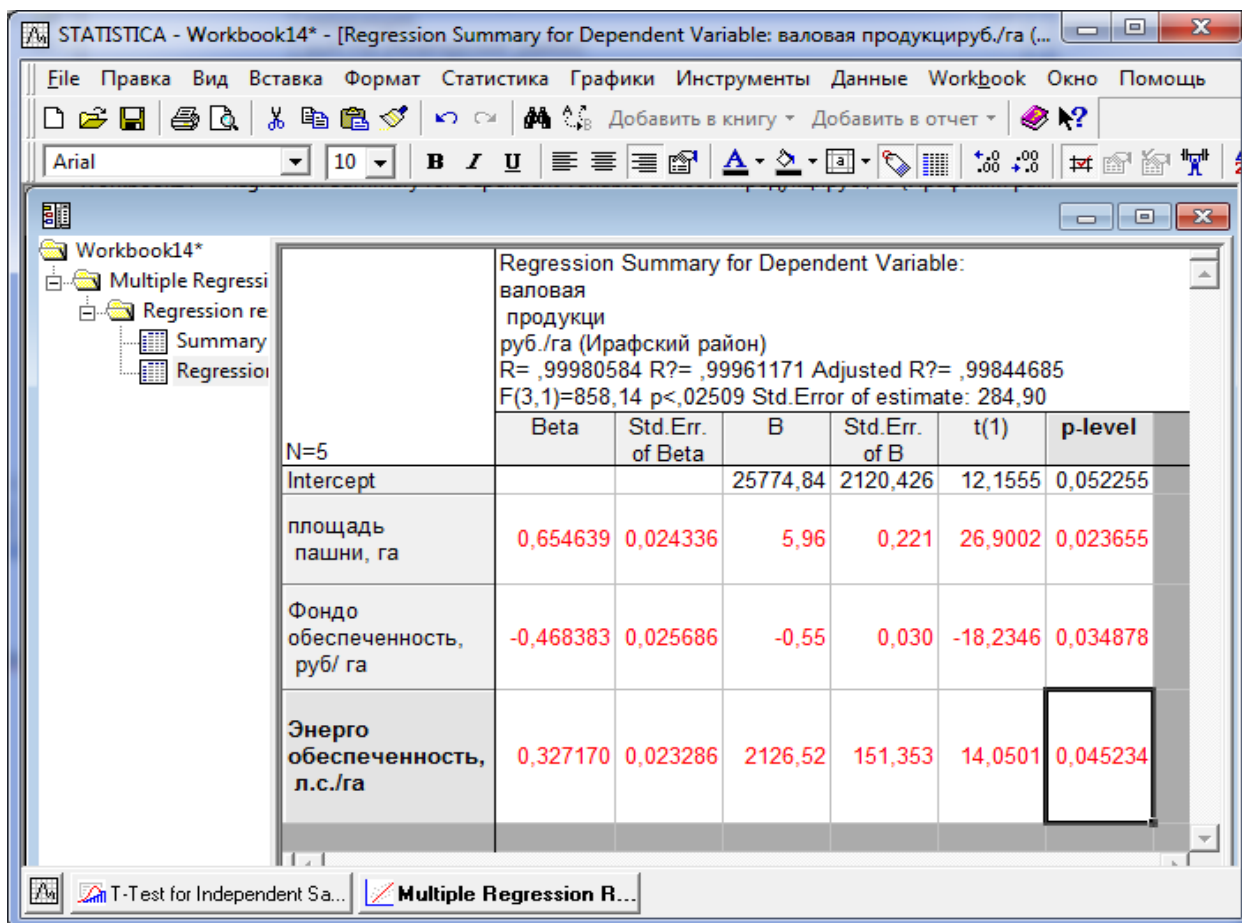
STATISTICA - Workbook14* - [Regression Summary for Dependent Variable: валовая продукциру6./га (...

File Правка Вид Вставка Формат Статистика Графики Инструменты Данные Workbook Окно Помощь

Добавить в книгу ▾ Добавить в отчет ▾

Arial 10 B I U

Workbook14*
Multiple Regressi
Regression re
Summary
Regressio

| N=5 | Regression Summary for Dependent Variable: валовая продукци руб./га (Ирафский район) R= ,99980584 R?= ,99961171 Adjusted R?= ,99844685 F(3,1)=858,14 p<,02509 Std.Error of estimate: 284,90 Beta | Std.Err. of Beta | B | Std.Err. of B | t(1) | p-level |
|---|---|---|---|---|---|---|
| Intercept | | | 25774,84 | 2120,426 | 12,1555 | 0,052255 |
| площадь пашни, га | 0,654639 | 0,024336 | 5,96 | 0,221 | 26,9002 | 0,023655 |
| Фондо обеспеченность, руб/ га | -0,468383 | 0,025686 | -0,55 | 0,030 | -18,2346 | 0,034878 |
| Энерго обеспеченность, л.с./га | 0,327170 | 0,023286 | 2126,52 | 151,353 | 14,0501 | 0,045234 |

T-Test for Independent Sa... Multiple Regression R...